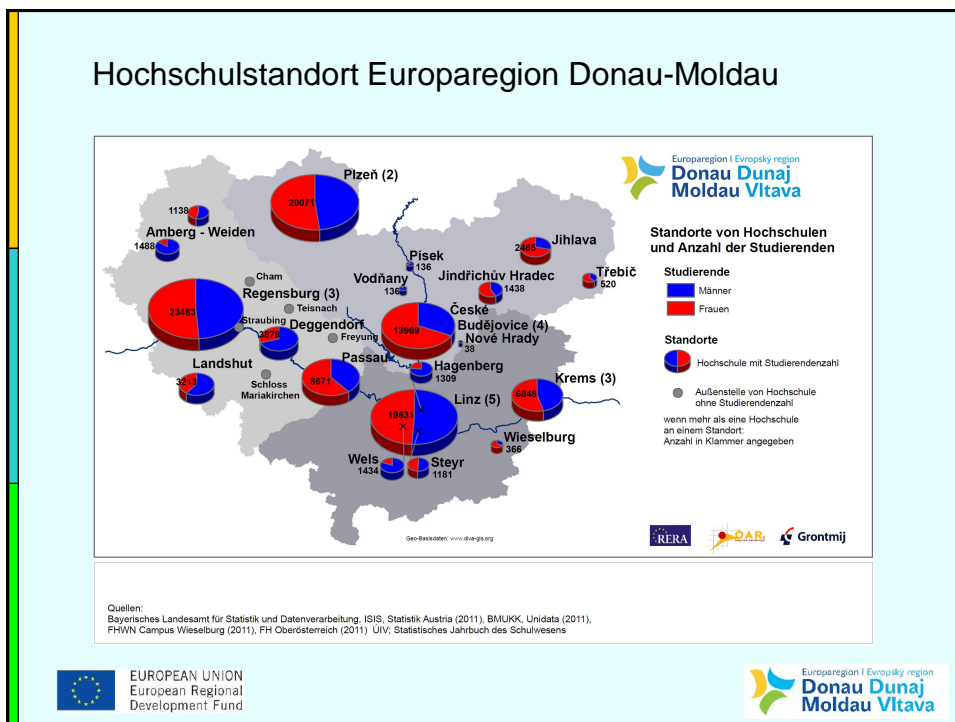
Hochschulstandort Europaregion Donau-Moldau

Plzeň (2)
20071
1138
Amberg - Weiden
1488
Cham
Regensburg (3)
23483
Teisnach
Straubing
2378
Deggendorf
Freyung
Landshut
3213
Schloss Mariakirchen
Passau
8671
Písek
136
Vodňany
136
Jihlava
2485
Jindřichův Hradec
1438
Třebíč
520
České Budějovice (4)
13969
Nové Hrady
38
Hagenberg
1309
Linz (5)
19631
Krems (3)
6848
Wieselburg
366
Wels
1434
Steyr
1181

Europaregion I Evropský region
Donau Dunaj
Moldau Vltava

Standorte von Hochschulen und Anzahl der Studierenden

Studierende
Männer
Frauen

Standorte
Hochschule mit Studierendenzahl
Außenstelle von Hochschule ohne Studierendenzahl

wenn mehr als eine Hochschule an einem Standort: Anzahl in Klammer angegeben

Geo-Basisdaten: www.diva-gis.org

RERA
OAR
Grontmij

Quellen:
Bayerisches Landesamt für Statistik und Datenverarbeitung, ISIS, Statistik Austria (2011), BMUKK, Unidata (2011), FHWN Campus Wieselburg (2011), FH Oberösterreich (2011) ÚIV; Statistisches Jahrbuch des Schulwesens

EUROPEAN UNION
European Regional
Development Fund

Europaregion I Evropský region
Donau Dunaj
Moldau Vltava